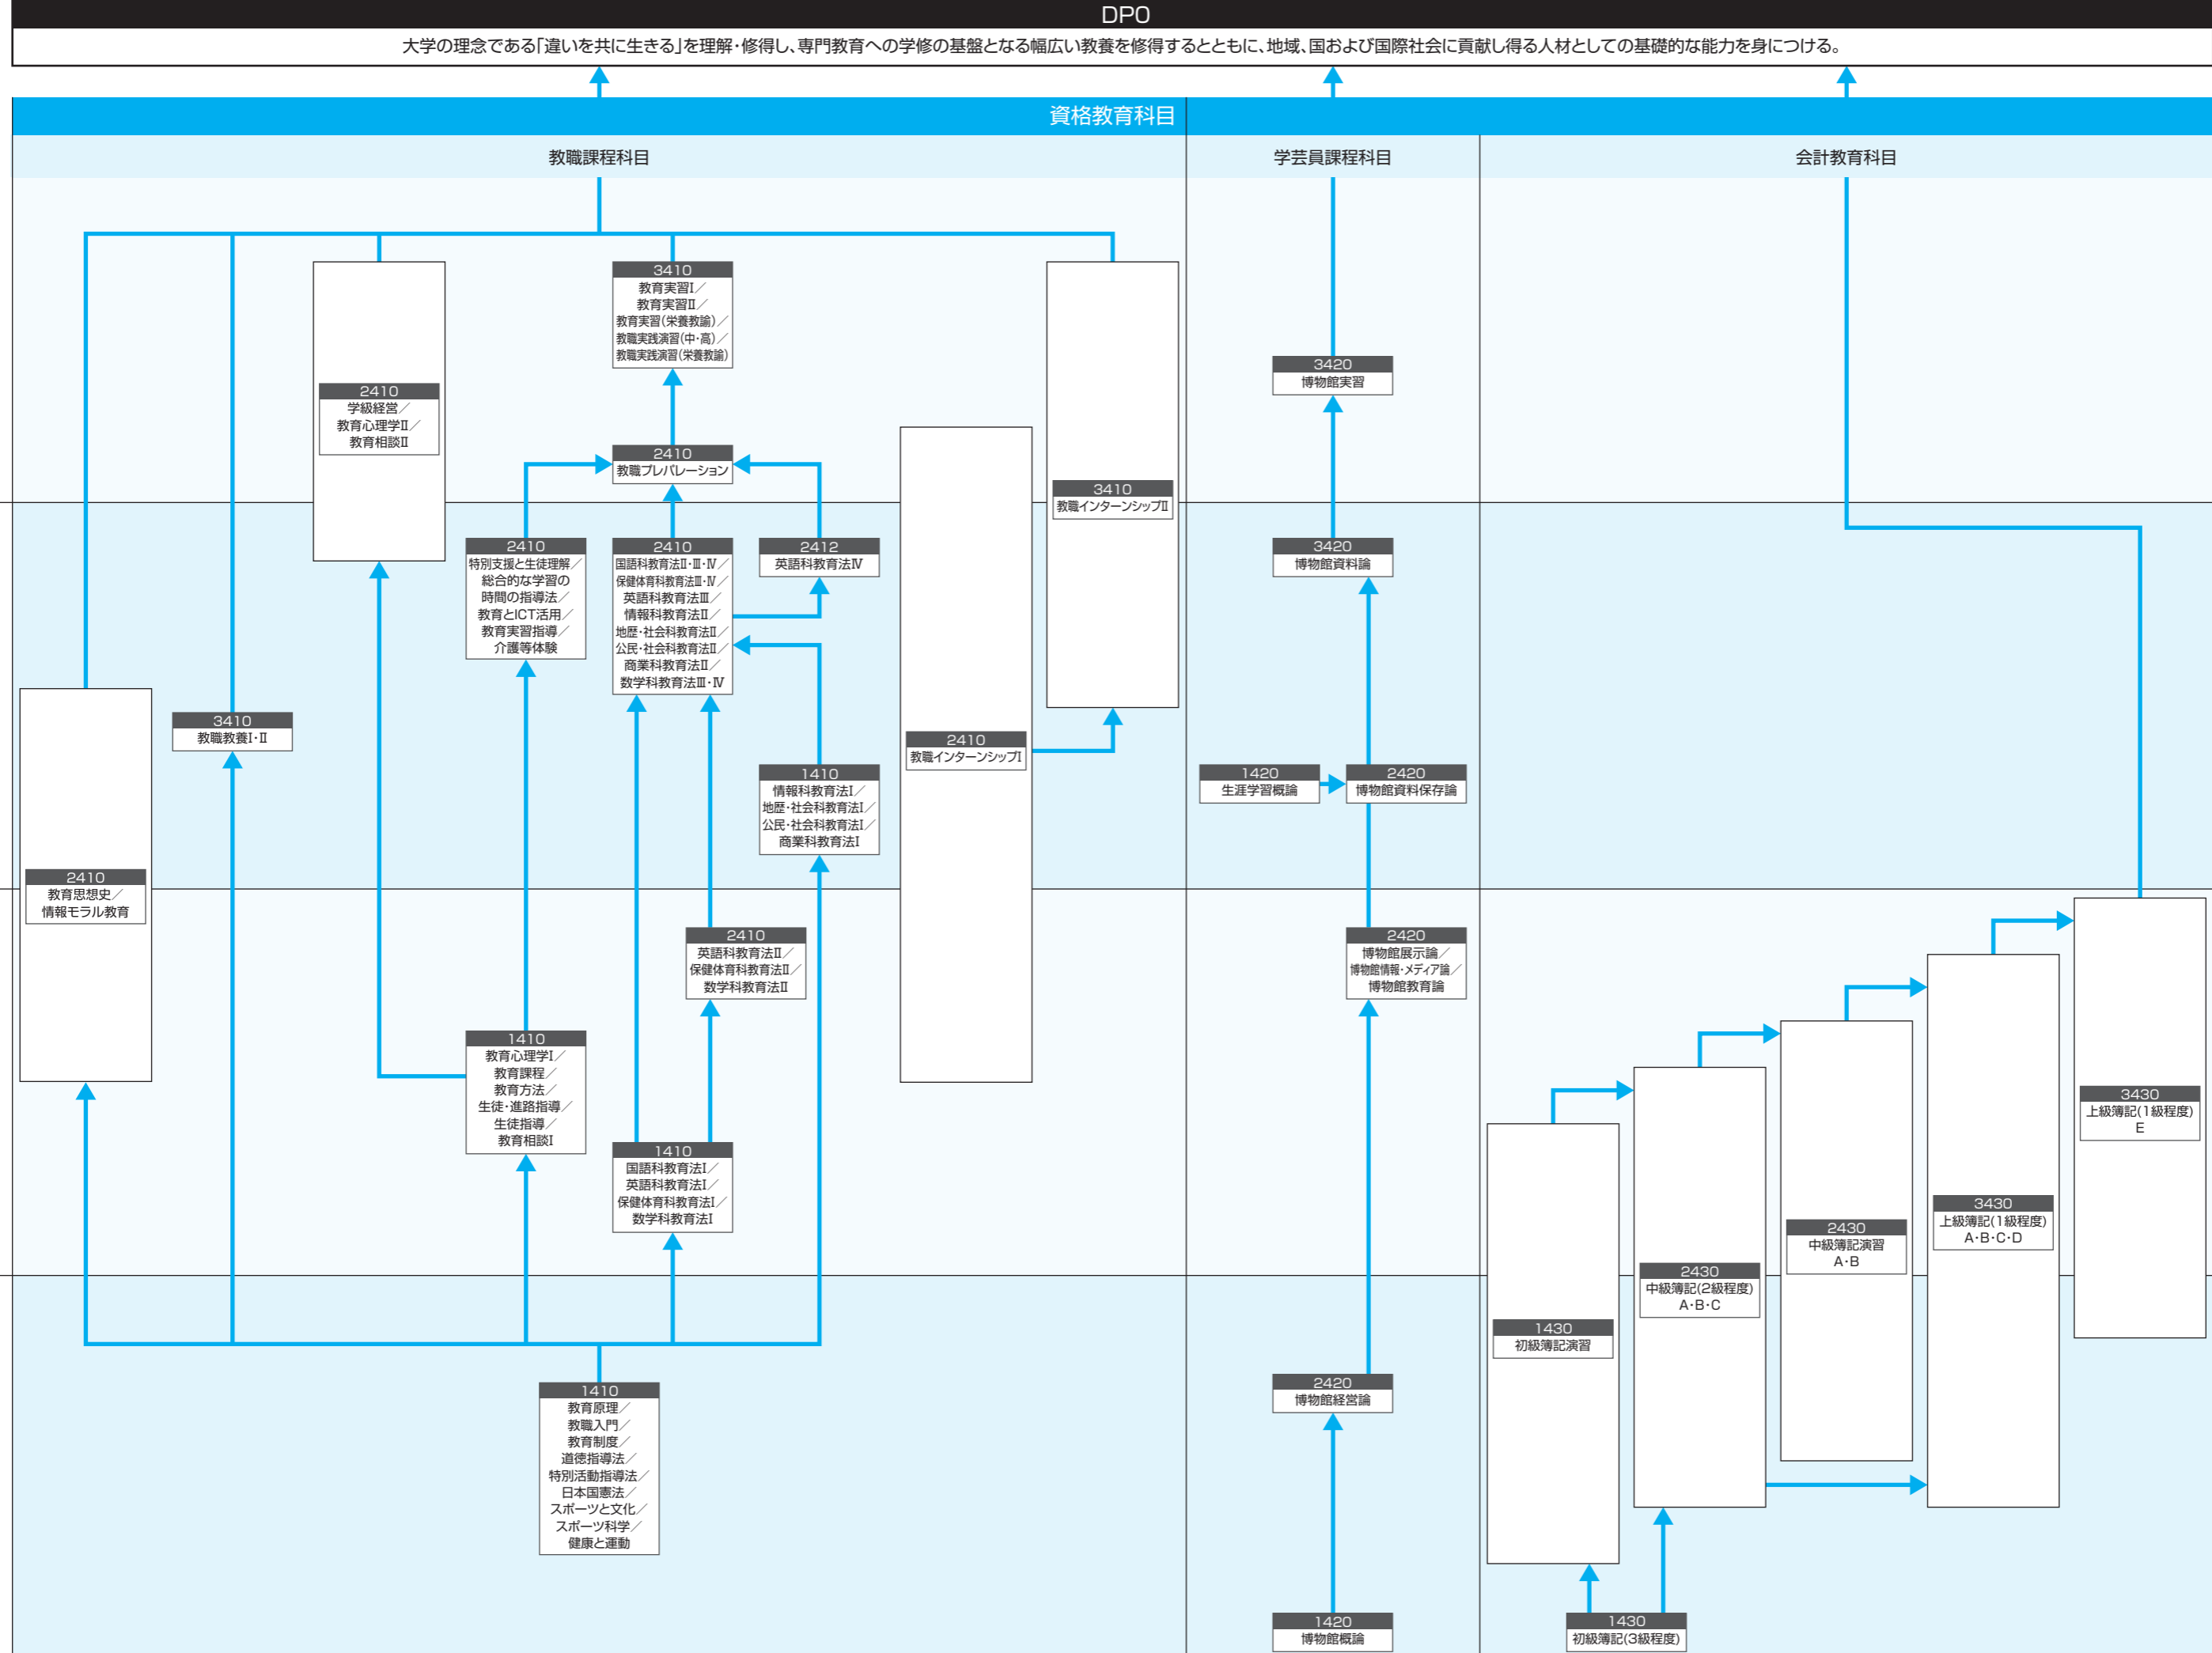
DPO
大学の理念である「違いを共に生きる」を理解・修得し、専門教育への学修の基盤となる幅広い教養を修得するとともに、地域、国および国際社会に貢献し得る人材としての基礎的な能力を身につける。

資格教育科目

教職課程科目

3410
教育実習Ⅰ／
教育実習Ⅱ／
教育実習(栄養教諭)／
教職実践演習(中・高)／
教職実践演習(栄養教諭)

2410
学級経営／
教育心理学Ⅱ／
教育相談Ⅱ

2410
教職プレパレーション

3410
教職インターンシップⅡ

2410
特別支援と生徒理解／
総合的な学習の時間の指導法／
教育とICT活用／
教育実習指導／
介護等体験

2410
国語科教育法Ⅱ・Ⅲ・Ⅳ／
保健体育科教育法Ⅲ・Ⅳ／
英語科教育法Ⅲ／
情報科教育法Ⅱ／
地歴・社会科教育法Ⅱ／
公民・社会科教育法Ⅱ／
商業科教育法Ⅱ／
数学科教育法Ⅲ・Ⅳ

2412
英語科教育法Ⅳ

3410
教職教養Ⅰ・Ⅱ

2410
教職インターンシップⅠ

1410
情報科教育法Ⅰ／
地歴・社会科教育法Ⅰ／
公民・社会科教育法Ⅰ／
商業科教育法Ⅰ

2410
教育思想史／
情報モラル教育

2410
英語科教育法Ⅱ／
保健体育科教育法Ⅱ／
数学科教育法Ⅱ

1410
教育心理学Ⅰ／
教育課程／
教育方法／
生徒・進路指導／
生徒指導／
教育相談Ⅰ

1410
国語科教育法Ⅰ／
英語科教育法Ⅰ／
保健体育科教育法Ⅰ／
数学科教育法Ⅰ

1410
教育原理／
教職入門／
教育制度／
道徳指導法／
特別活動指導法／
日本国憲法／
スポーツと文化／
スポーツ科学／
健康と運動

学芸員課程科目

3420
博物館実習

3420
博物館資料論

1420
生涯学習概論

2420
博物館資料保存論

2420
博物館展示論／
博物館情報・メディア論／
博物館教育論

2420
博物館経営論

1420
博物館概論

会計教育科目

3430
上級簿記(1級程度)
E

3430
上級簿記(1級程度)
A・B・C・D

2430
中級簿記演習
A・B

2430
中級簿記(2級程度)
A・B・C

1430
初級簿記演習

1430
初級簿記(3級程度)